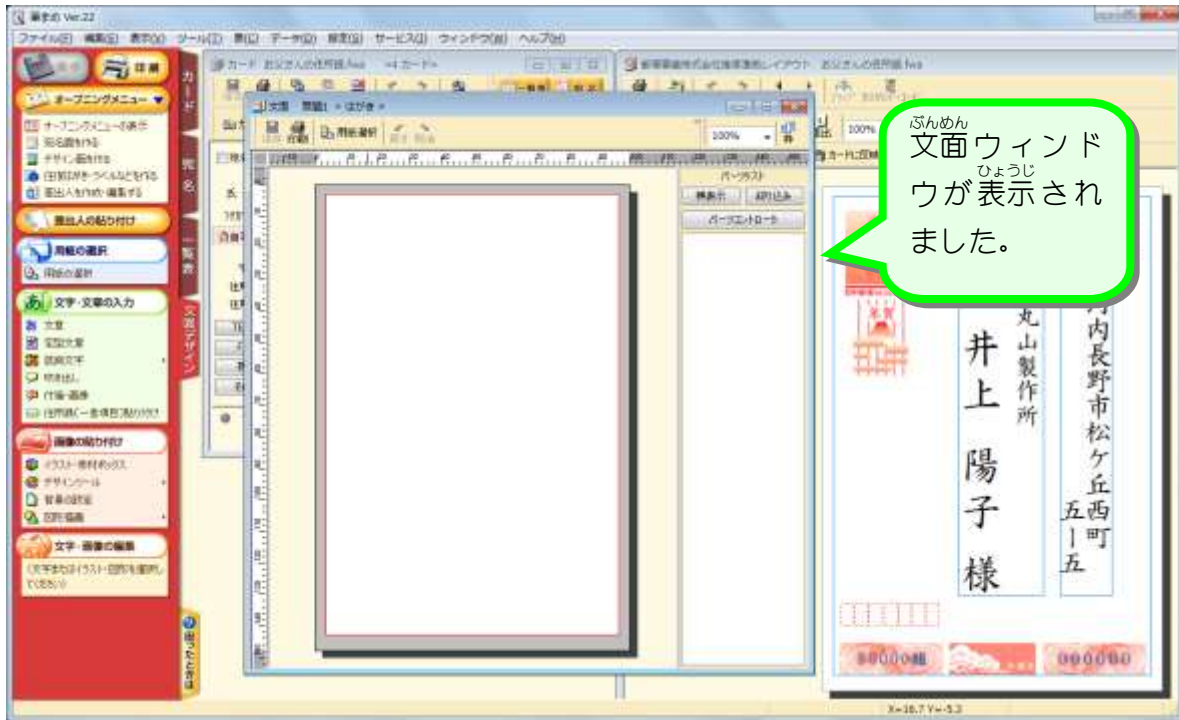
筆まめ Ver.22

ファイル(F) 編集(E) 表示(V) ツール(T) 書式(S) データ(D) 環境(K) サービス(U) ウィンドウ(W) ヘルプ(H)

オープニングメニュー

オープニングメニューの表示

宛名面を作る

デザイン面を作る

印刷済を作る

差出人を作成・編集する

差出人の貼り付け

用紙の選択

用紙の選択

文字・文章の入力

文章

定型文章

装飾文字

吹き出し

付箋・画像

住所録(一括)

画像の貼り付け

イラスト・素材ボックス

デザインツール

背景の設定

図形描画

文字・画像の編集

カード

宛名

一覧表

文面デザイン

困ったときは

文面 用紙1 - はがき

100%

パーツリスト

非表示

切り取り

パーツエクスプローラ

文面(ぶんめん)ウィンドウが表示(ひょうじ)されました。

内長野市松ケ丘西町五―五

丸山製作所

井上 陽子 様

X=16.7 Y=-5.3